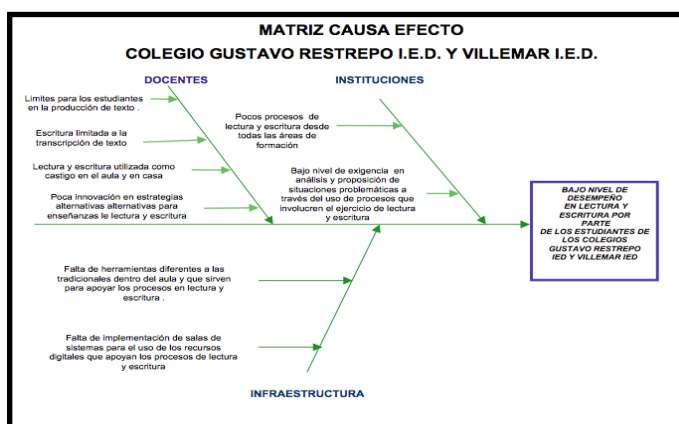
MATRIZ CAUSA EFECTO
COLEGIO GUSTAVO RESTREPO I.E.D. Y VILLEMAR I.E.D.

DOCENTES

INSTITUCIONES

Limites para los estudiantes en la producción de texto .

Escritura limitada a la transcripción de texto

Lectura y escritura utilizada como castigo en el aula y en casa

Poca innovación en estrategias alternativas alternativas para enseñanzas le lectura y escritura

Pocos procesos de lectura y escritura desde todas las áreas de formación

Bajo nivel de exigencia en análisis y proposición de situaciones problemáticas a través del uso de procesos que involucren el ejercicio de lectura y escritura

BAJO NIVEL DE DESEMPEÑO EN LECTURA Y ESCRITURA POR PARTE DE LOS ESTUDIANTES DE LOS COLEGIOS GUSTAVO RESTREPO IED Y VILLEMAR IED

Falta de herramientas diferentes a las tradicionales dentro del aula y que sirven para apoyar los procesos en lectura y escritura .

Falta de implementación de salas de sistemas para el uso de los recursos digitales que apoyan los procesos de lectura y escritura

INFRAESTRUCTURA